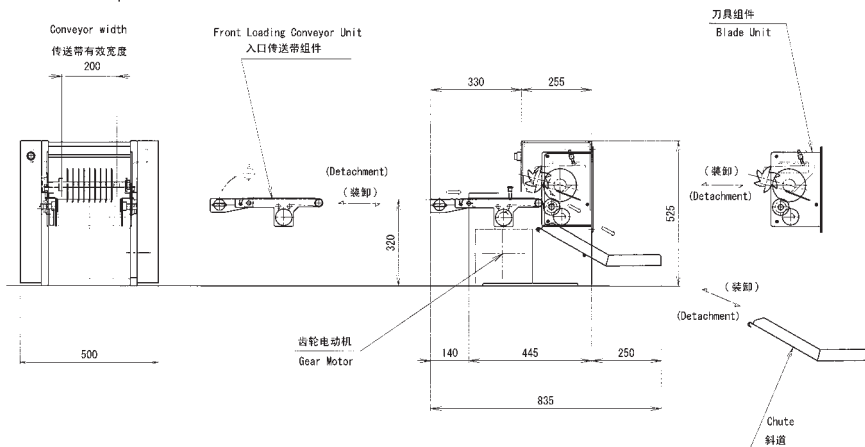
Conveyor width
传送带有效宽度
200

Front Loading Conveyor Unit
入口传送带组件

刀具组件
Blade Unit

(Detachment)
(装卸)

330
255

(装卸)
(Detachment)

525

320

(装卸)
(Detachment)

500

齿轮电动机
Gear Motor

140
445
250

835

Chute
斜道